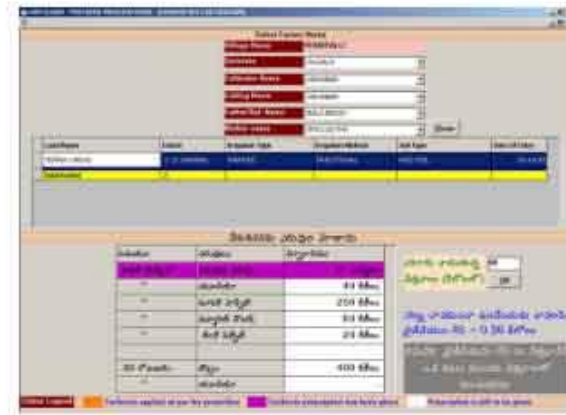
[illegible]

Select Farmer Name

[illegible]

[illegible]

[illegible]

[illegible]

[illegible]

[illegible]

Show

| Land Name | Extent | Irrigation Type | Irrigation Method | Soil Type | Date Of Sow |
|---|---|---|---|---|---|
| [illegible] | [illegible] | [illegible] | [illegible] | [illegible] | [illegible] |

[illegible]

| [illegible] | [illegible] | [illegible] |
|---|---|---|
| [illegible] | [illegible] | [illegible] |
| " | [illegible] | 44 కిలోలు |
| " | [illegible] | 250 కిలోలు |
| " | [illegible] | 84 కిలోలు |
| " | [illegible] | 24 కిలోలు |
| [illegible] | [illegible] | 400 కిలోలు |
| " | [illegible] | |

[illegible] 50

OK

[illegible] Rs. = 0.36 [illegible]

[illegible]

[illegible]

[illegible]

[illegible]